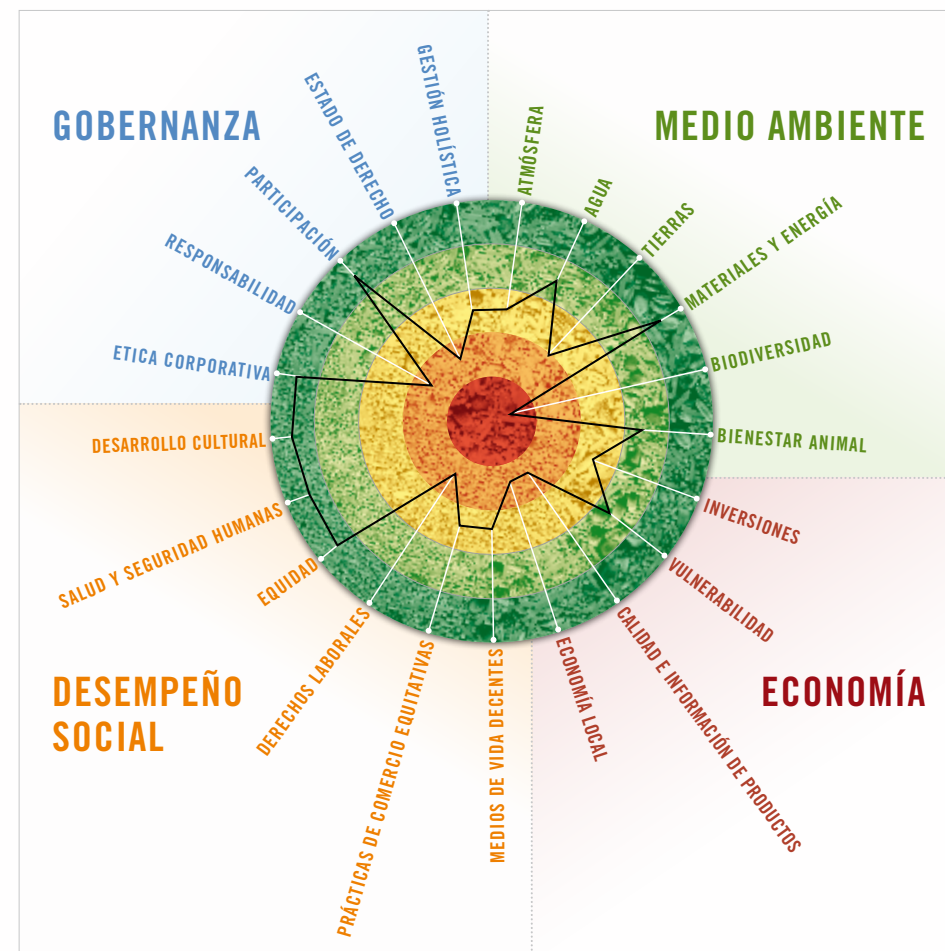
GOBERNANZA

GESTIÓN HOLÍSTICA
ESTADO DE DERECHO
PARTICIPACIÓN
RESPONSABILIDAD
ETICA CORPORATIVA

MEDIO AMBIENTE

ATMÓSFERA
AGUA
TIERRAS
MATERIALES Y ENERGÍA
BIODIVERSIDAD
BIENESTAR ANIMAL

DESARROLLO CULTURAL
SALUD Y SEGURIDAD HUMANAS
EQUIDAD
DERECHOS LABORALES
PRÁCTICAS DE COMERCIO EQUITATIVAS
MEDIOS DE VIDA DECENTES

DESEMPEÑO SOCIAL

INVERSIONES
VULNERABILIDAD
CALIDAD E INFORMACIÓN DE PRODUCTOS
ECONOMÍA LOCAL

ECONOMÍA